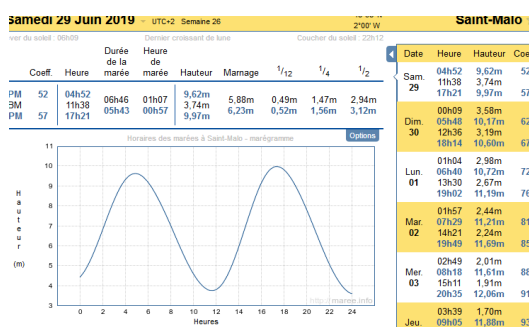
Samedi 29 Juin 2019 UTC+2 Semaine 26

2°00' W

Saint-Malo

ver du soleil : 06h09 Dernier croissant de lune Coucher du soleil : 22h12

| | Coeff. | Heure | Durée de la marée | Heure de marée | Hauteur | Marnage | $^1/_{12}$ | $^1/_4$ | $^1/_2$ |
|---|---|---|---|---|---|---|---|---|---|
| PM | 52 | 04h52 | 06h46 | 01h07 | 9,62m | 5,88m | 0,49m | 1,47m | 2,94m |
| BM | | 11h38 | | | 3,74m | | | | |
| PM | 57 | 17h21 | 05h43 | 00h57 | 9,97m | 6,23m | 0,52m | 1,56m | 3,12m |

Options

Horaires des marées à Saint-Malo - marégramme

Hauteur (m)

11
10
9
8
7
6
5
4
3
2

0 2 4 6 8 10 12 14 16 18 20 22 24
Heures

maree.info

| Date | Heure | Hauteur | Coe |
|---|---|---|---|
| Sam. 29 | 04h52 / 11h38 / 17h21 | 9,62m / 3,74m / 9,97m | 5 / 5 |
| Dim. 30 | 00h09 / 05h48 / 12h36 / 18h14 | 3,58m / 10,17m / 3,19m / 10,60m | 6 / 6 |
| Lun. 01 | 01h04 / 06h40 / 13h30 / 19h02 | 2,98m / 10,72m / 2,67m / 11,19m | 7 / 7 |
| Mar. 02 | 01h57 / 07h29 / 14h21 / 19h49 | 2,44m / 11,21m / 2,24m / 11,69m | 8 / 8 |
| Mer. 03 | 02h49 / 08h18 / 15h11 / 20h35 | 2,01m / 11,61m / 1,91m / 12,06m | 8 / 9 |
| Jeu. | 03h39 / 09h05 | 1,70m / 11,88m | 9 |